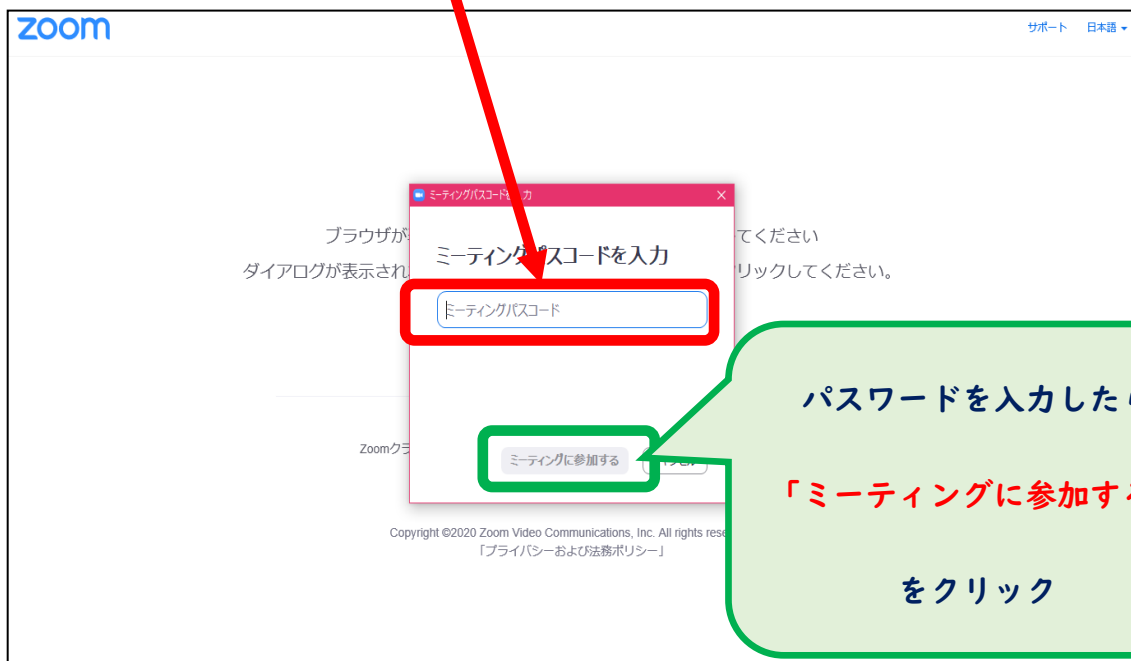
zoom

サポート　日本語

ミーティングパスコード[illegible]力

ブラウザが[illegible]てください

ダイアログが表示され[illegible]リックしてください。

ミーティン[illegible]スコードを入力

ミーティングパスコード

Zoomク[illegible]

ミーティングに参加する

Copyright ©2020 Zoom Video Communications, Inc. All rights rese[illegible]

「プライバシーおよび法務ポリシー」

パスワードを入力したら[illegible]

「ミーティングに参加す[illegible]

をクリック